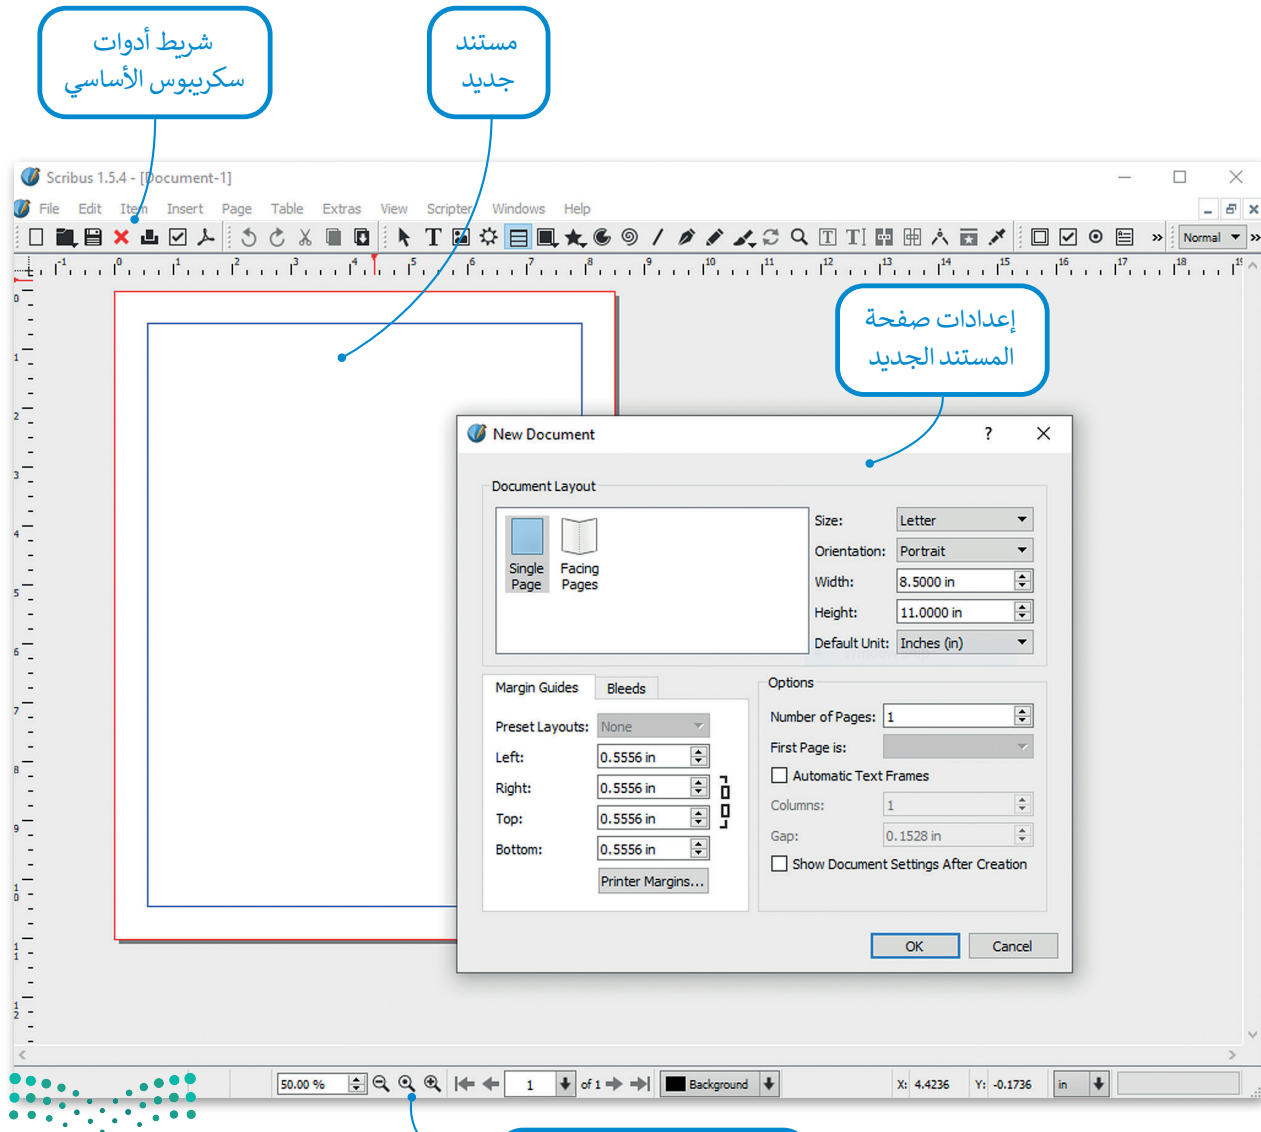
شريط أدوات سكريبوس الأساسي

مستند جديد

Scribus 1.5.4 - [Document-1]

File Edit Item Insert Page Table Extras View Scripter Windows Help

Normal

إعدادات صفحة المستند الجديد

New Document ? ✕

Document Layout

Single Page

Facing Pages

Size: Letter

Orientation: Portrait

Width: 8.5000 in

Height: 11.0000 in

Default Unit: Inches (in)

Margin Guides Bleeds

Preset Layouts: None

Left: 0.5556 in

Right: 0.5556 in

Top: 0.5556 in

Bottom: 0.5556 in

Printer Margins...

Options

Number of Pages: 1

First Page is:

Automatic Text Frames

Columns: 1

Gap: 0.1528 in

Show Document Settings After Creation

OK Cancel

50.00 % 1 of 1 Background X: 4.4236 Y: -0.1736 in